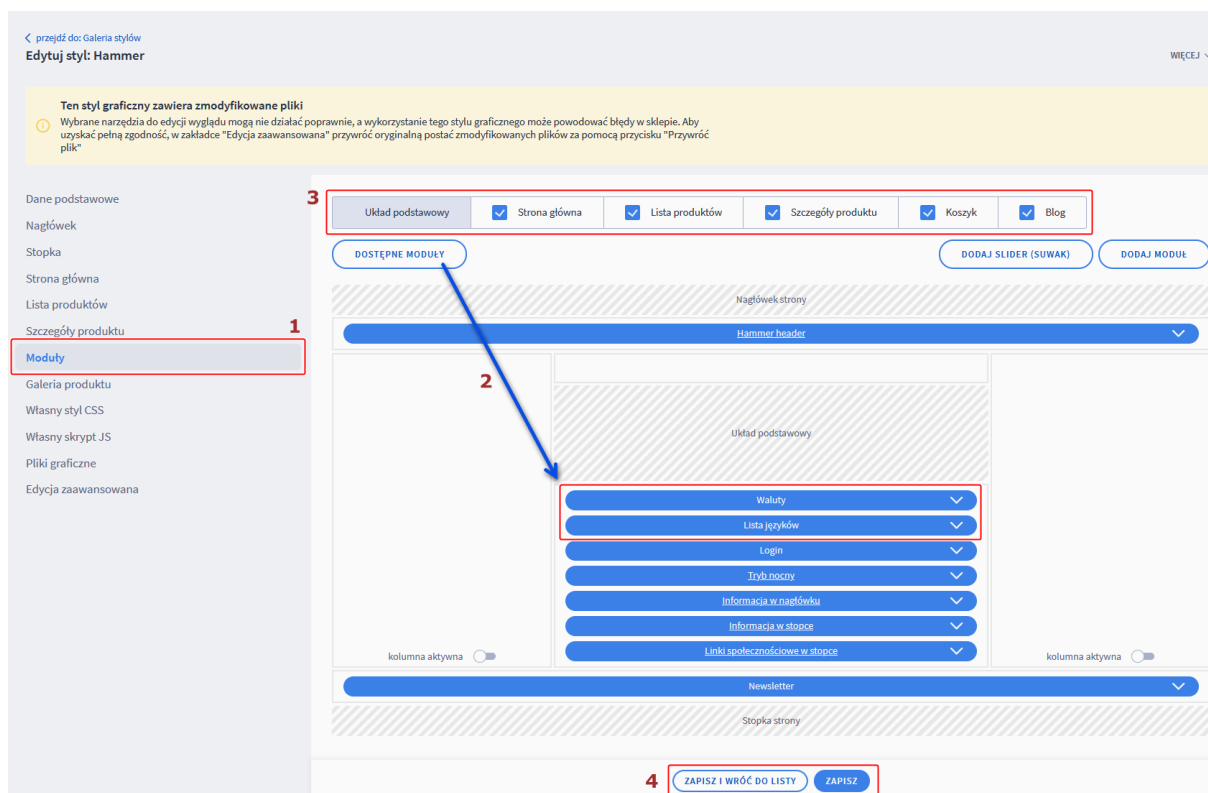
< przejdź do: Galeria stylów
Edytuj styl: Hammer

WIĘCEJ

Ten styl graficzny zawiera zmodyfikowane pliki
Wybrane narzędzia do edycji wyglądu mogą nie działać poprawnie, a wykorzystanie tego stylu graficznego może powodować błędy w sklepie. Aby uzyskać pełną zgodność, w zakładce "Edycja zaawansowana" przywróć oryginalną postać zmodyfikowanych plików za pomocą przycisku "Przywróć plik"

Dane podstawowe
Nagłówek
Stopka
Strona główna
Lista produktów
Szczegóły produktu
Moduły
Galeria produktu
Własny styl CSS
Własny skrypt JS
Pliki graficzne
Edycja zaawansowana

1
2
3

Układ podstawowy | Strona główna | Lista produktów | Szczegóły produktu | Koszyk | Blog

DOSTĘPNE MODUŁY
DODAJ SLIDER (SUWAK)
DODAJ MODUŁ

Nagłówek strony
Hammer header

Układ podstawowy
Waluty
Lista języków
Login
Tryb nocny
Informacja w nagłówku
Informacja w stopce
Linki społecznościowe w stopce

kolumna aktywna
kolumna aktywna

Newsletter
Stopka strony

4
ZAPISZ I WRÓĆ DO LISTY
ZAPISZ